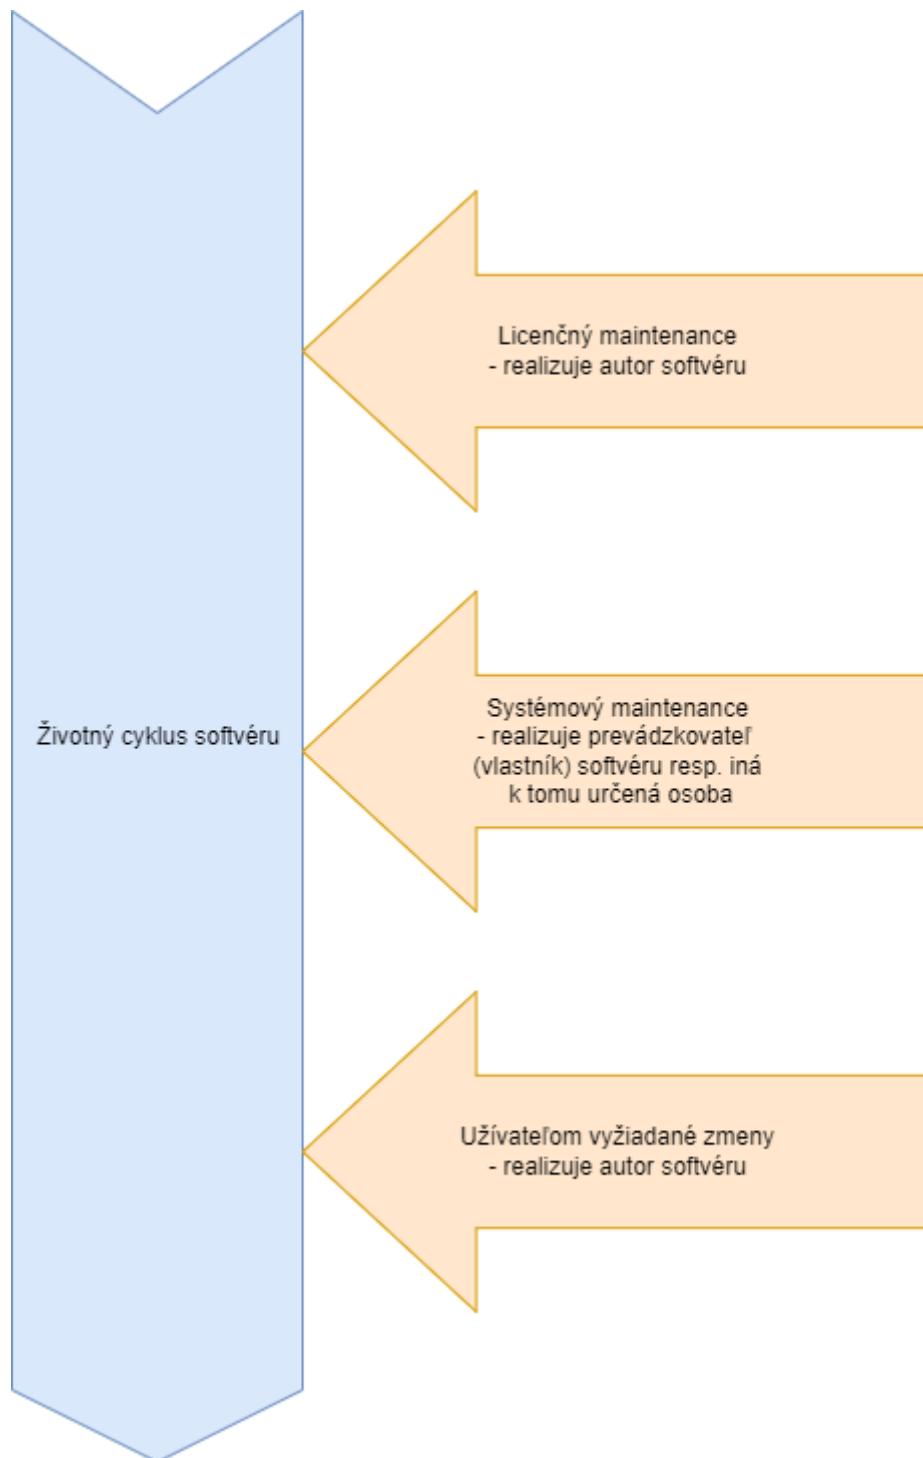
Životný cyklus softvéru

Licenčný maintenance
- realizuje autor softvéru

Systémový maintenance
- realizuje prevádzkovateľ (vlastník) softvéru resp. iná k tomu určená osoba

Užívateľom vyžiadané zmeny
- realizuje autor softvéru